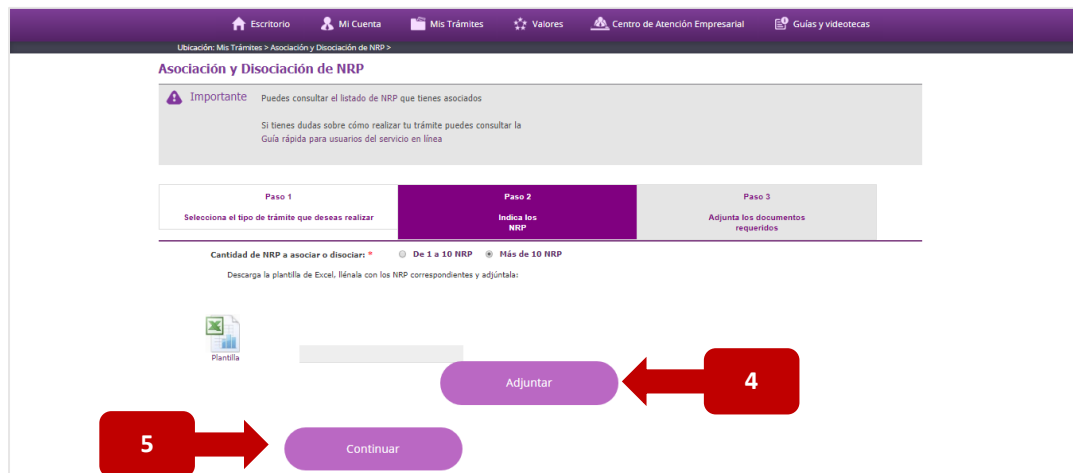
Escritorio Mi Cuenta Mis Trámites Valores Centro de Atención Empresarial Guías y videotecas

Ubicación: Mis Trámites > Asociación y Disociación de NRP >

Asociación y Disociación de NRP

Importante Puedes consultar el listado de NRP que tienes asociados

Si tienes dudas sobre cómo realizar tu trámite puedes consultar la Guía rápida para usuarios del servicio en línea

| Paso 1 | Paso 2 | Paso 3 |
|---|---|---|
| Selecciona el tipo de trámite que deseas realizar | Indica los NRP | Adjunta los documentos requeridos |

Cantidad de NRP a asociar o disociar: * De 1 a 10 NRP Más de 10 NRP

Descarga la plantilla de Excel, llénala con los NRP correspondientes y adjúntala:

Plantilla

Adjuntar

4

5

Continuar